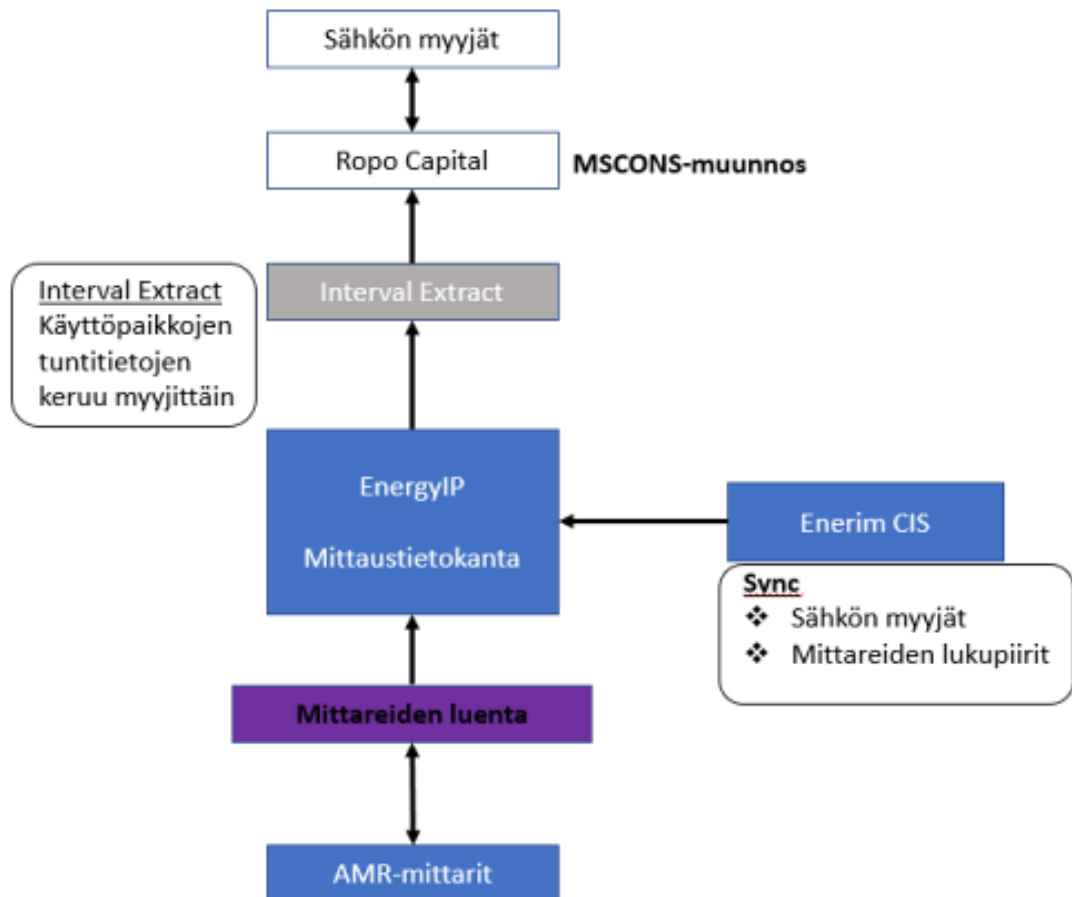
Sähkön myyjät

Ropo Capital

MSCONS-muunnos

Interval Extract
Käyttöpaikkojen tuntitietojen keruu myyjittäin

Interval Extract

EnergyIP

Mittaustietokanta

Enerim CIS

Sync
❖ Sähkön myyjät
❖ Mittareiden lukupiirit

Mittareiden luenta

AMR-mittarit